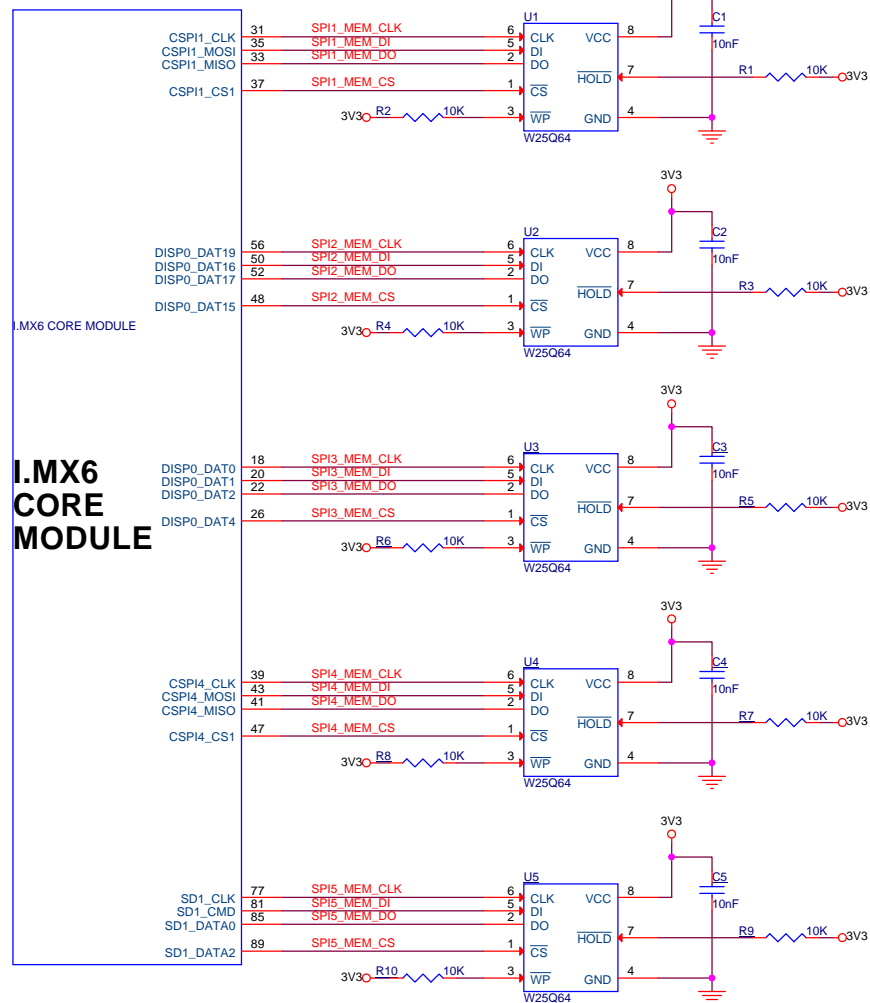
CSPI1_CLK 31 SPI1_MEM_CLK 6 CLK
CSPI1_MOSI 35 SPI1_MEM_DI 5 DI
CSPI1_MISO 33 SPI1_MEM_DO 2 DO
CSPI1_CS1 37 SPI1_MEM_CS 1 $\overline{CS}$
3V3 R2 10K 3 $\overline{WP}$
U1
VCC 8
C1
10nF
$\overline{HOLD}$ 7 R1 10K 3V3
GND 4
W25Q64

3V3
DISP0_DAT19 56 SPI2_MEM_CLK 6 CLK
DISP0_DAT16 50 SPI2_MEM_DI 5 DI
DISP0_DAT17 52 SPI2_MEM_DO 2 DO
DISP0_DAT15 48 SPI2_MEM_CS 1 $\overline{CS}$
3V3 R4 10K 3 $\overline{WP}$
U2
VCC 8
C2
10nF
$\overline{HOLD}$ 7 R3 10K 3V3
GND 4
W25Q64

I.MX6 CORE MODULE

I.MX6
CORE
MODULE

3V3
DISP0_DAT0 18 SPI3_MEM_CLK 6 CLK
DISP0_DAT1 20 SPI3_MEM_DI 5 DI
DISP0_DAT2 22 SPI3_MEM_DO 2 DO
DISP0_DAT4 26 SPI3_MEM_CS 1 $\overline{CS}$
3V3 R6 10K 3 $\overline{WP}$
U3
VCC 8
C3
10nF
$\overline{HOLD}$ 7 R5 10K 3V3
GND 4
W25Q64

3V3
CSPI4_CLK 39 SPI4_MEM_CLK 6 CLK
CSPI4_MOSI 43 SPI4_MEM_DI 5 DI
CSPI4_MISO 41 SPI4_MEM_DO 2 DO
CSPI4_CS1 47 SPI4_MEM_CS 1 $\overline{CS}$
3V3 R8 10K 3 $\overline{WP}$
U4
VCC 8
C4
10nF
$\overline{HOLD}$ 7 R7 10K 3V3
GND 4
W25Q64

3V3
SD1_CLK 77 SPI5_MEM_CLK 6 CLK
SD1_CMD 81 SPI5_MEM_DI 5 DI
SD1_DATA0 85 SPI5_MEM_DO 2 DO
SD1_DATA2 89 SPI5_MEM_CS 1 $\overline{CS}$
3V3 R10 10K 3 $\overline{WP}$
U5
VCC 8
C5
10nF
$\overline{HOLD}$ 7 R9 10K 3V3
GND 4
W25Q64